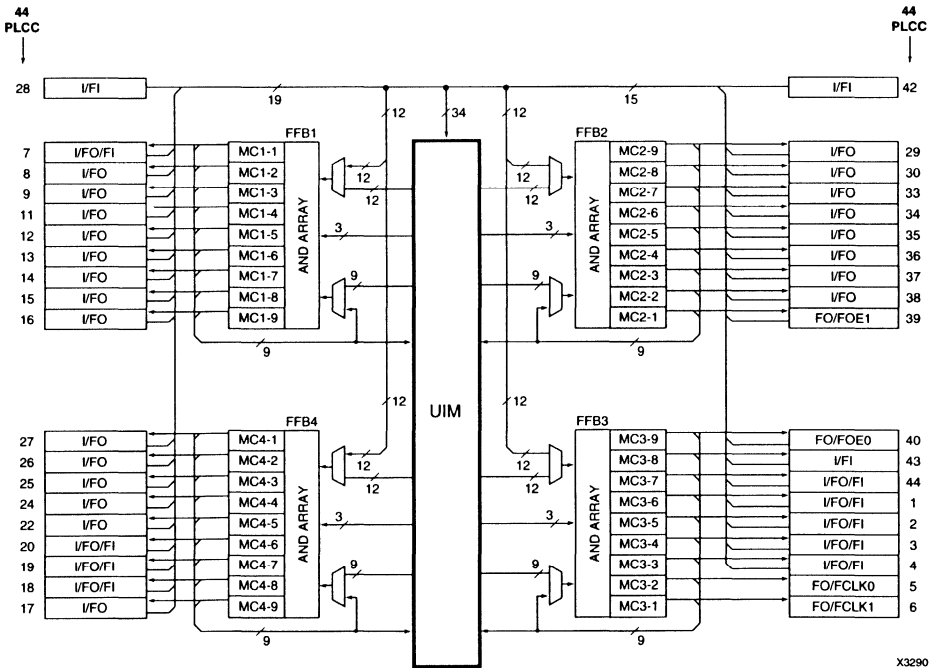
44 PLCC

44 PLCC

28 I/FI

19

12

34

12

15

I/FI 42

FFB1

FFB2

| 7 | I/FO/FI | MC1-1 |
|---|---|---|
| 8 | I/FO | MC1-2 |
| 9 | I/FO | MC1-3 |
| 11 | I/FO | MC1-4 |
| 12 | I/FO | MC1-5 |
| 13 | I/FO | MC1-6 |
| 14 | I/FO | MC1-7 |
| 15 | I/FO | MC1-8 |
| 16 | I/FO | MC1-9 |

AND ARRAY

12

12

3

9

9

UIM

| MC2-9 | I/FO | 29 |
|---|---|---|
| MC2-8 | I/FO | 30 |
| MC2-7 | I/FO | 33 |
| MC2-6 | I/FO | 34 |
| MC2-5 | I/FO | 35 |
| MC2-4 | I/FO | 36 |
| MC2-3 | I/FO | 37 |
| MC2-2 | I/FO | 38 |
| MC2-1 | FO/FOE1 | 39 |

AND ARRAY

12

12

3

9

9

12

12

FFB4

FFB3

| 27 | I/FO | MC4-1 |
|---|---|---|
| 26 | I/FO | MC4-2 |
| 25 | I/FO | MC4-3 |
| 24 | I/FO | MC4-4 |
| 22 | I/FO | MC4-5 |
| 20 | I/FO/FI | MC4-6 |
| 19 | I/FO/FI | MC4-7 |
| 18 | I/FO/FI | MC4-8 |
| 17 | I/FO | MC4-9 |

AND ARRAY

12

12

3

9

9

| MC3-9 | FO/FOE0 | 40 |
|---|---|---|
| MC3-8 | I/FI | 43 |
| MC3-7 | I/FO/FI | 44 |
| MC3-6 | I/FO/FI | 1 |
| MC3-5 | I/FO/FI | 2 |
| MC3-4 | I/FO/FI | 3 |
| MC3-3 | I/FO/FI | 4 |
| MC3-2 | FO/FCLK0 | 5 |
| MC3-1 | FO/FCLK1 | 6 |

AND ARRAY

12

12

3

9

9

X3290